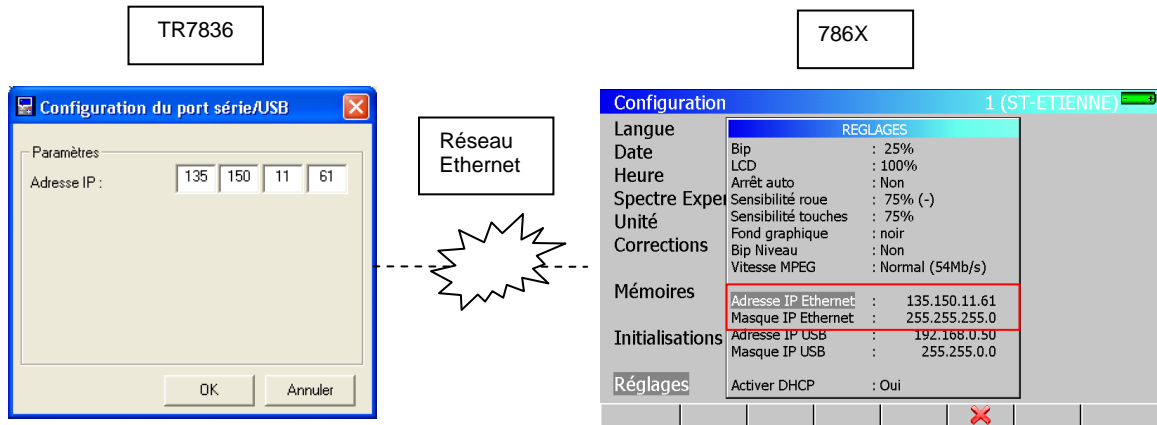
TR7836

Configuration du port série/USB

Paramètres

Adresse IP : 135 150 11 61

OK Annuler

Réseau Ethernet

786X

Configuration 1 (ST-ETIENNE)

Langue
Date
Heure
Spectre Exper
Unité
Corrections

Mémoires

Initialisations

Réglages

REGLAGES

| | |
|---|---|
| Bip | : 25% |
| LCD | : 100% |
| Arrêt auto | : Non |
| Sensibilité roue | : 75% (-) |
| Sensibilité touches | : 75% |
| Fond graphique | : noir |
| Bip Niveau | : Non |
| Vitesse MPEG | : Normal (54Mb/s) |
| Adresse IP Ethernet | : 135.150.11.61 |
| Masque IP Ethernet | : 255.255.255.0 |
| Adresse IP USB | : 192.168.0.50 |
| Masque IP USB | : 255.255.0.0 |
| Activer DHCP | : Oui |